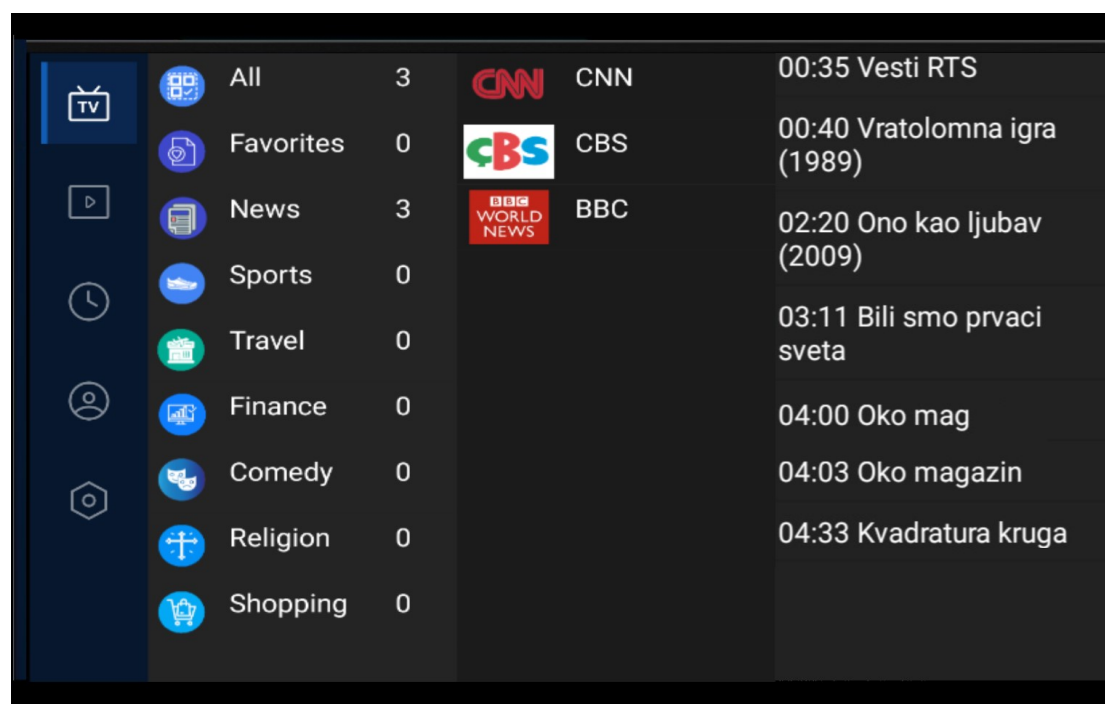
TV

All 3
Favorites 0
News 3
Sports 0
Travel 0
Finance 0
Comedy 0
Religion 0
Shopping 0

CNN CNN
CBS CBS
BBC WORLD NEWS BBC

00:35 Vesti RTS
00:40 Vratolomna igra (1989)
02:20 Ono kao ljubav (2009)
03:11 Bili smo prvaci sveta
04:00 Oko mag
04:03 Oko magazin
04:33 Kvadratura kruga